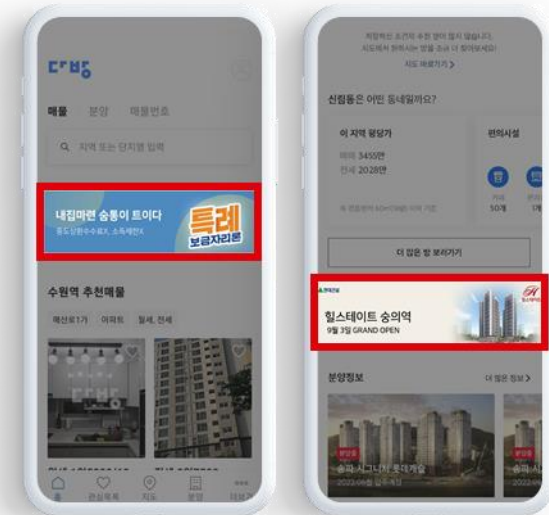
다방

매물 분양 매물번호

지역 또는 단지명 입력

내집마련 숨통이 트이다
중도상환수수료X, 소득제한X
특례 보금자리론

수원역 추천매물

역세권1가 아파트 월세, 전세

다방

홈 관심목록 지도 분양 더보기

적합하신 조건의 추천 방이 많지 않습니다.
지도에서 원하시는 방을 조금 더 찾아보세요!
지도 바로가기 >

신림동은 어떤 동네일까요?

이 지역 평당가
매매 3455만
전세 2028만

편의시설

카페 50개

더 많은 방 보러가기

힐스테이트 숭의역
9월 3일 GRAND OPEN

분양정보 더 많은 정보 >

분양중
송파 시그니처 롯데캐슬